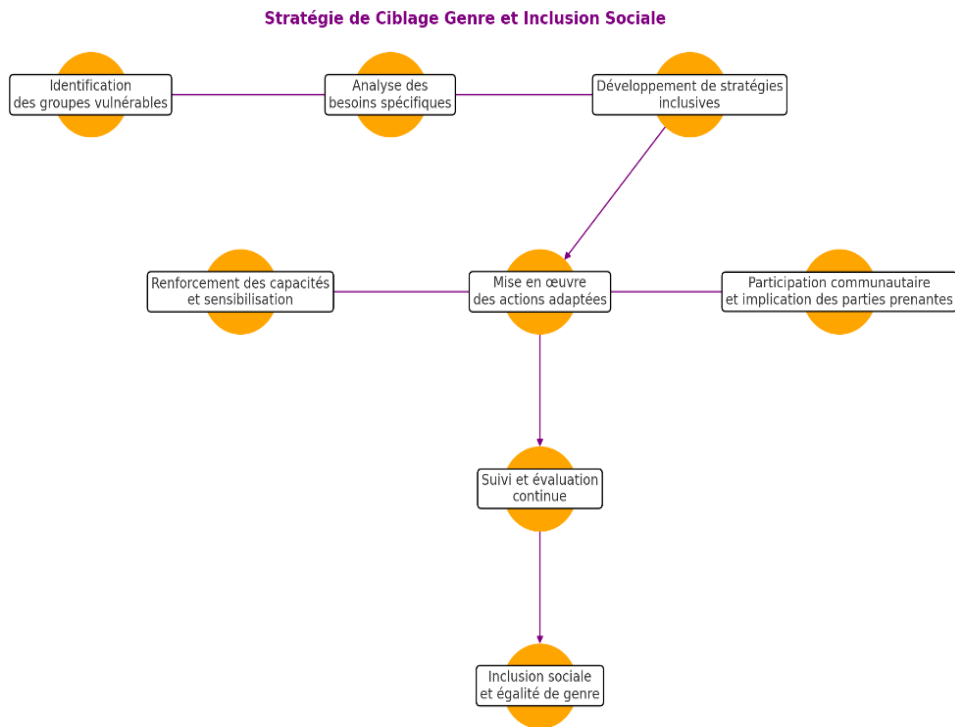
Stratégie de Ciblage Genre et Inclusion Sociale

Identification des groupes vulnérables

Analyse des besoins spécifiques

Développement de stratégies inclusives

Renforcement des capacités et sensibilisation

Mise en œuvre des actions adaptées

Participation communautaire et implication des parties prenantes

Suivi et évaluation continue

Inclusion sociale et égalité de genre